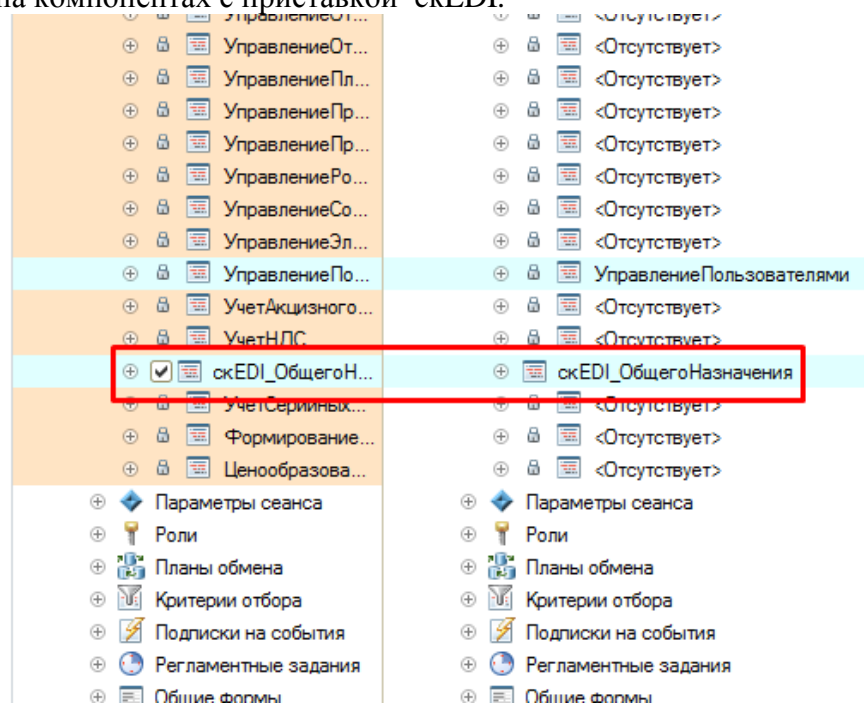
на компонентах с приставкой "скEDI.

УправлениеОт... <Отсутствует>
УправлениеОт... <Отсутствует>
УправлениеПл... <Отсутствует>
УправлениеПр... <Отсутствует>
УправлениеПр... <Отсутствует>
УправлениеРо... <Отсутствует>
УправлениеСо... <Отсутствует>
УправлениеЭл... <Отсутствует>
УправлениеПо... УправлениеПользователями
УчетАкцизного... <Отсутствует>
УчетНДС <Отсутствует>
скEDI_ОбщегоН... скEDI_ОбщегоНазначения
УчетСерийных... <Отсутствует>
Формирование... <Отсутствует>
Ценообразова... <Отсутствует>
Параметры сеанса Параметры сеанса
Роли Роли
Планы обмена Планы обмена
Критерии отбора Критерии отбора
Подписки на события Подписки на события
Регламентные задания Регламентные задания
Общие формы Общие формы